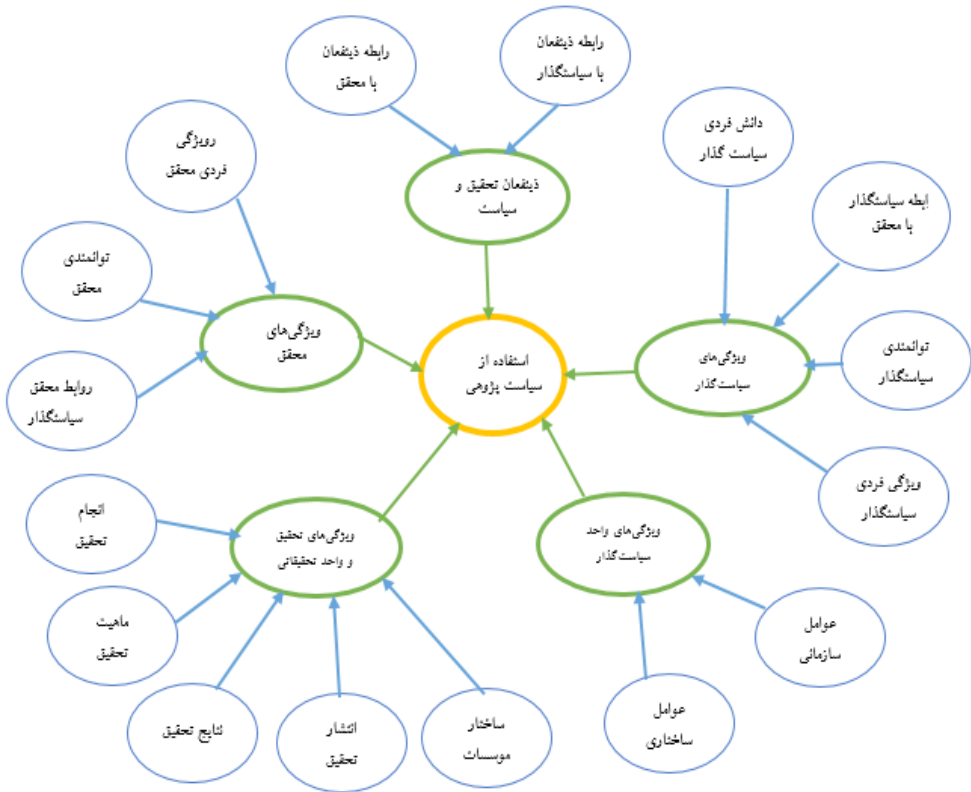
رابطه ذینفعان
با محقق

رابطه ذینفعان
با سیاستگذار

رویژگی
فردی محقق

ذینفعان تحقیق و
سیاست

دانش فردی
سیاست گذار

ابطه سیاستگذار
با محقق

توانمندی
محقق

ویژگی‌های
محقق

استفاده از
سیاست پژوهی

ویژگی‌های
سیاست‌گذار

توانمندی
سیاستگذار

روابط محقق
سیاستگذار

ویژگی فردی
سیاستگذار

انجام
تحقیق

ویژگی‌های تحقیق
و واحد تحقیقاتی

ویژگی‌های واحد
سیاست‌گذار

ماهیت
تحقیق

عوامل
سازمانی

نتایج تحقیق

انتشار
تحقیق

ساختار
موسسات

عوامل
ساختاری